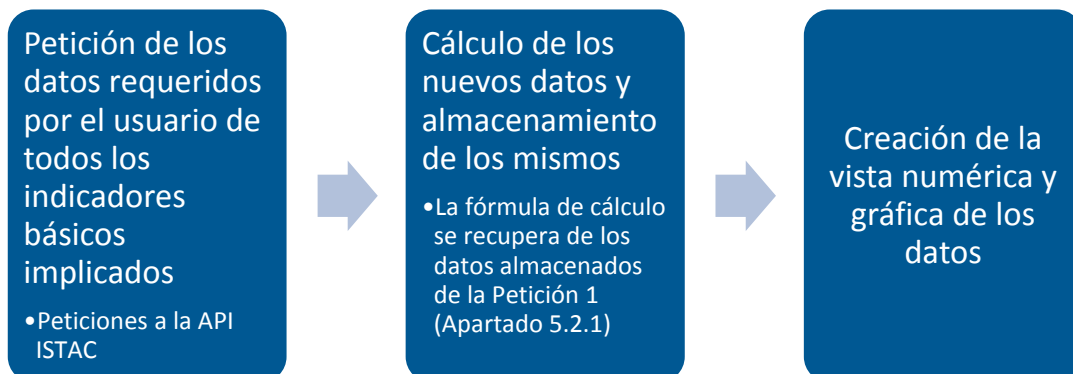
Petición de los datos requeridos por el usuario de todos los indicadores básicos implicados

•Peticiones a la API ISTAC

Cálculo de los nuevos datos y almacenamiento de los mismos

•La fórmula de cálculo se recupera de los datos almacenados de la Petición 1 (Apartado 5.2.1)

Creación de la vista numérica y gráfica de los datos